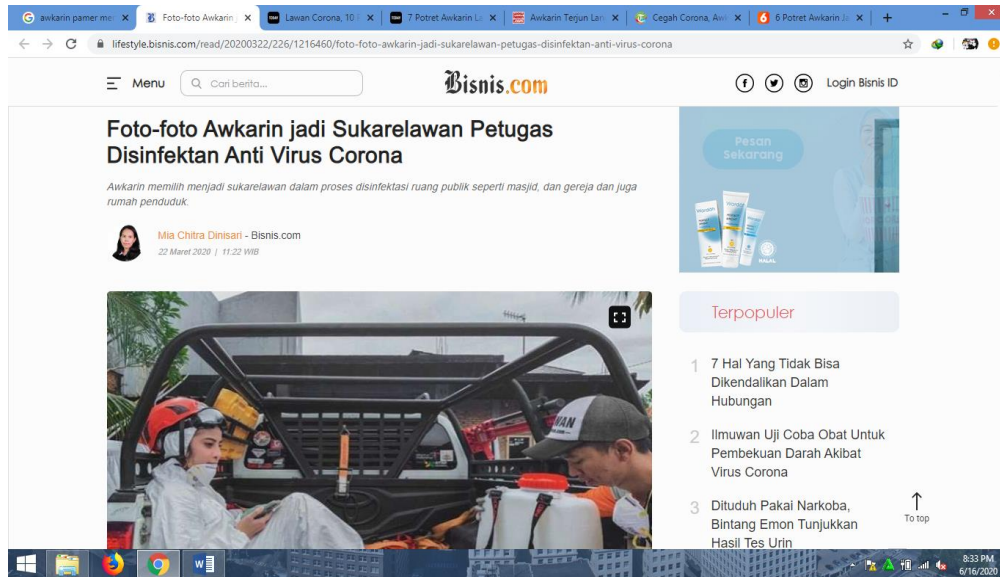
awkarin pamer m | Foto-foto Awkarin | Lawan Corona, 10 | 7 Potret Awkarin L | Awkarin Terjun La | Cegah Corona, Aw | 6 Potret Awkarin J

lifestyle.bisnis.com/read/20200322/226/1216460/foto-foto-awkarin-jadi-sukarelawan-petugas-disinfektan-anti-virus-corona

Menu Cari berita...

Bisnis.com

Login Bisnis ID

Foto-foto Awkarin jadi Sukarelawan Petugas Disinfektan Anti Virus Corona

Awkarin memilih menjadi sukarelawan dalam proses disinfektasi ruang publik seperti masjid, dan gereja dan juga rumah penduduk.

Mia Chitra Dinisari - Bisnis.com
22 Maret 2020 | 11:22 WIB

Pesan Sekarang

HALAL

Terpopuler

1 7 Hal Yang Tidak Bisa Dikendalikan Dalam Hubungan

2 Ilmuwan Uji Coba Obat Untuk Pembekuan Darah Akibat Virus Corona

3 Dituduh Pakai Narkoba, Bintang Emon Tunjukkan Hasil Tes Urin

To top

8:33 PM
6/16/2020